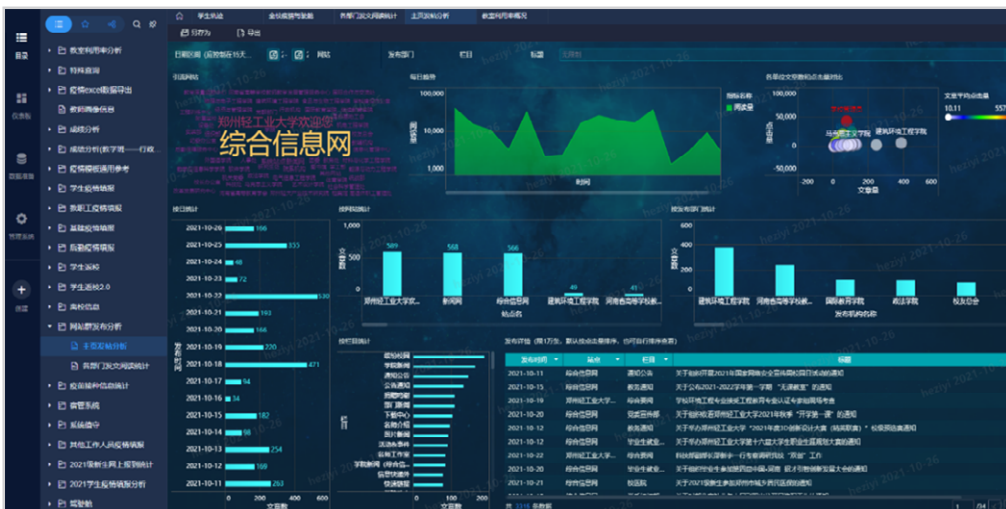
目录
仪表板
数据准备
管理系统
数据
教室利用率分析
特殊查询
疫情excel数据导出
教职工健康码
成绩分析
成绩分析(数字馆——行政)
疫情模板适用参考
学生疫情填报
教职工疫情填报
基础疫情填报
假期疫情填报
学生返校
学生返校2.0
离校信息
网站群发布分析
本周发稿分析
各部门发文阅读统计
疫情每日信息统计
督管系统
班级填报
其他工作人员疫情填报
2021级新生网上报到统计
2021学生疫情填报分析
帮助
学生返校
全校疫情填报
各部门发文阅读统计
本周发稿分析
教室利用率概况
分析为
导出
日期区间
网站
发布部门
栏目
标题
标题词云
郑州轻工业大学欢迎您
综合信息网
每日趋势
100,000
10,000
1,000
阅读量
时间
指标名称
阅读量
各单位文章数和点击量对比
点击量
文章数
马克思主义学院
建筑环境工程学院
-200
0
200
400
600
文章平均点击量
10.11
557
按日统计
2021-10-26
2021-10-25
2021-10-24
2021-10-23
2021-10-22
2021-10-21
2021-10-20
2021-10-19
2021-10-18
2021-10-17
2021-10-16
2021-10-15
2021-10-14
2021-10-13
2021-10-12
2021-10-11
106
335
48
72
530
193
146
200
471
94
34
182
98
254
169
263
发布时间
0
200
400
600
文章数
按网站统计
文章数
589
568
566
49
41
郑州轻工业大学欢...
新闻网
综合信息网
建筑环境工程学院
河南省高等学校教...
站点名
按发布部门统计
文章数
600
400
200
0
建筑环境工程学院
河南省高等学校教...
国际教育学院
政法学院
校友总会
发布机构名称
按栏目统计
栏目
最新校园
学院新闻
通知公告
公告通知
新闻动态
部门通知
工作动态
下载中心
各单位动态
部门新闻
活动集锦
最新工作版
学院新闻(综合信...
院内动态
快讯信息
0
100
200
文章数
发文详情 (限1万条，默认按点击量排序，仍可自行排序查看)
发布时间
站点
栏目
标题
2021-10-15
综合信息网
通知公告
关于组织开展2021年国家级安全宣传教育日活动的通知
2021-10-15
综合信息网
通知公告
关于公布2021-2022学年第一学期"无课教室"的通知
2021-10-16
郑州轻工业大学...
通知公告
学校环境工程专业通过工程教育专业认证专家组现场考查
2021-10-20
综合信息网
党政公告
关于组织校级郑州轻工业大学2021年秋季"开学第一课"的通知
2021-10-12
综合信息网
通知公告
关于学办郑州轻工业大学2021年创新设计大赛(精英联赛)"校级预选赛通知
2021-10-12
综合信息网
学业生就业...
关于举办郑州轻工业大学第十届大学生职业生涯规划大赛的通知
2021-10-22
郑州轻工业大学...
通知公告
科技部组织申报第十一次专业活动开展"双创"工作
2021-10-12
综合信息网
学业生就业...
关于组织学生参加第四届中国-国际...
2021-10-21
综合信息网
校园网
关于2021级新生参加学校大学生心理测评的通知
2021-10-14
综合信息网
通知公告
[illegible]
共 1316 条数据
1
/ 14
hezyl 2021-10-26